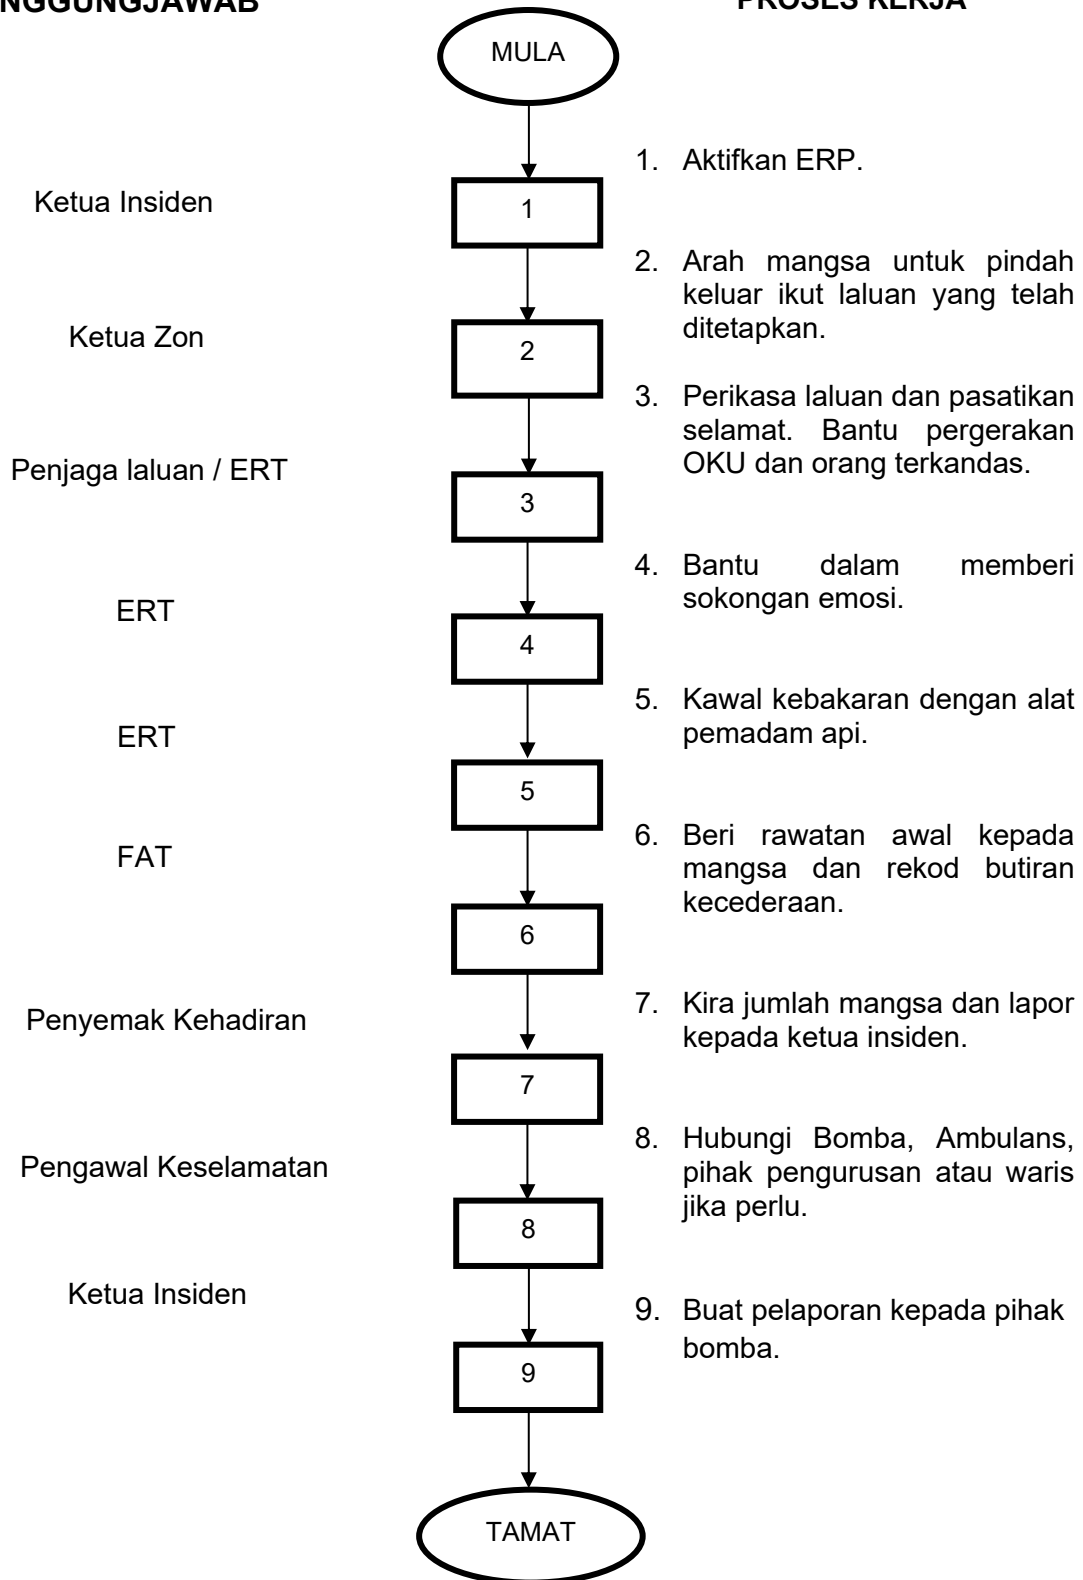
NGGUNGJAWAB

PROSES KERJA

MULA

Ketua Insiden

1

1. Aktifkan ERP.

Ketua Zon

2

2. Arah mangsa untuk pindah keluar ikut laluan yang telah ditetapkan.

Penjaga laluan / ERT

3

3. Perikasa laluan dan pasatikan selamat. Bantu pergerakan OKU dan orang terkandas.

ERT

4

4. Bantu dalam memberi sokongan emosi.

ERT

5

5. Kawal kebakaran dengan alat pemadam api.

FAT

6

6. Beri rawatan awal kepada mangsa dan rekod butiran kecederaan.

Penyemak Kehadiran

7

7. Kira jumlah mangsa dan lapor kepada ketua insiden.

Pengawal Keselamatan

8

8. Hubungi Bomba, Ambulans, pihak pengurusan atau waris jika perlu.

Ketua Insiden

9

9. Buat pelaporan kepada pihak bomba.

TAMAT